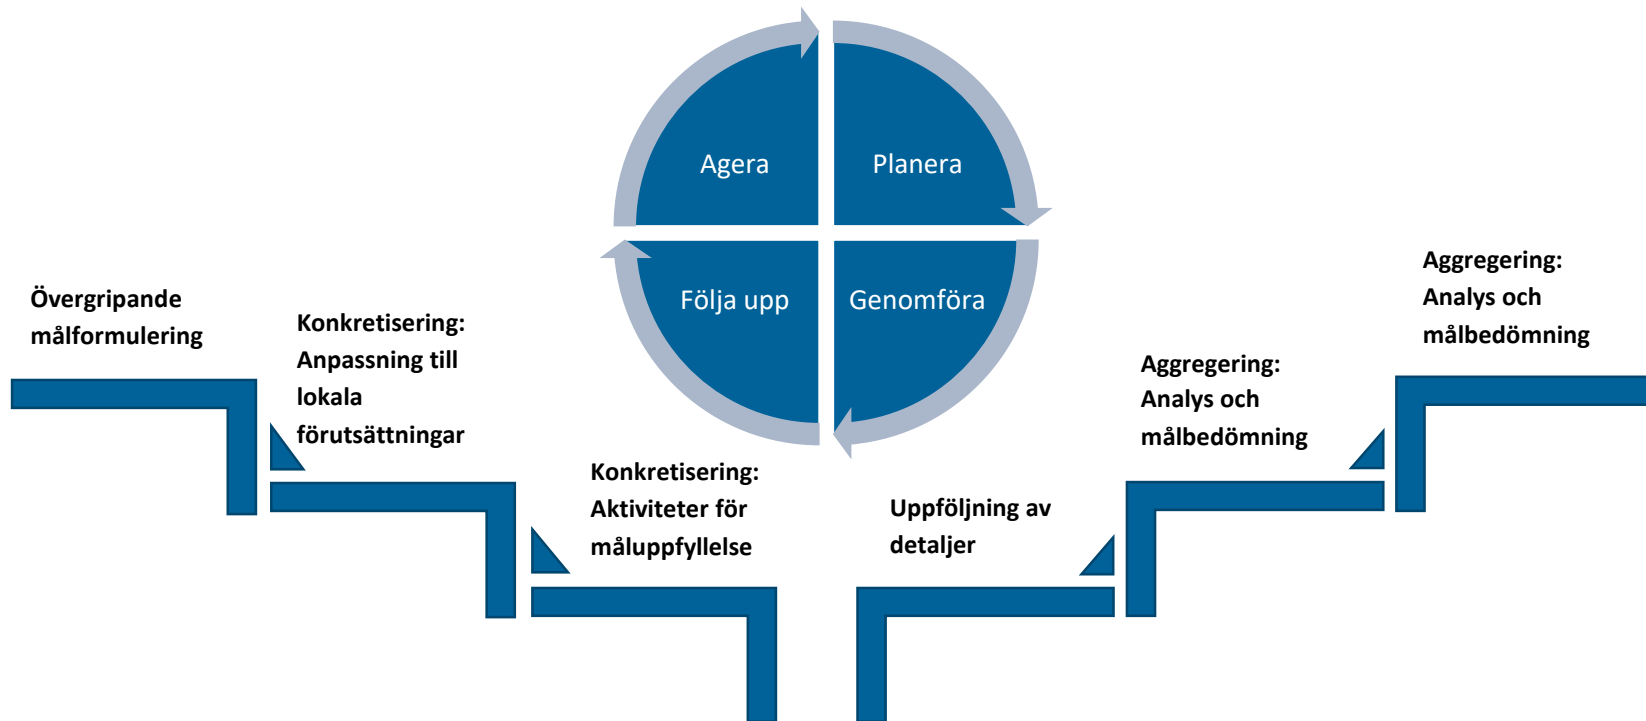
Agera

Planera

Följa upp

Genomföra

Övergripande målformulering

Konkretisering: Anpassning till lokala förutsättningar

Konkretisering: Aktiviteter för måluppfyllelse

Uppföljning av detaljer

Aggregering: Analys och målbedömning

Aggregering: Analys och målbedömning